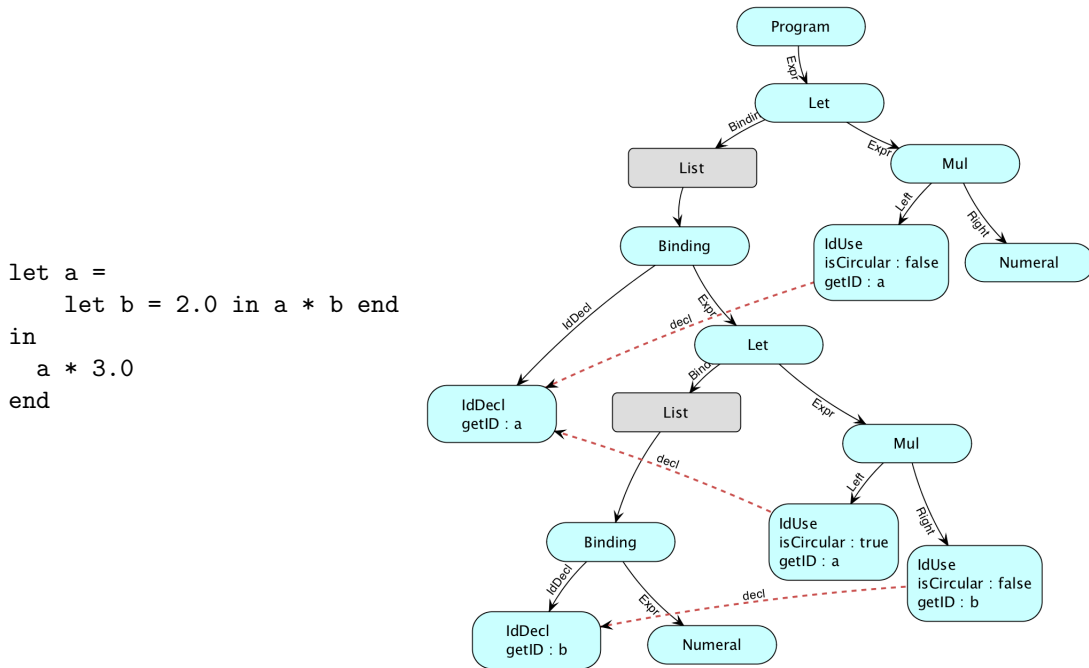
let a =
    let b = 2.0 in a * b end
in
  a * 3.0
end

Program
Expr
Let
Bindin
Expr
List
Mul
Left
Right
Binding
IdUse
isCircular : false
getID : a
Numeral
IdDecl
Expr
decl
Let
Bind
IdDecl
getID : a
List
Expr
Mul
decl
Left
Right
IdUse
isCircular : true
getID : a
Binding
IdUse
isCircular : false
getID : b
IdDecl
Expr
decl
IdDecl
getID : b
Numeral